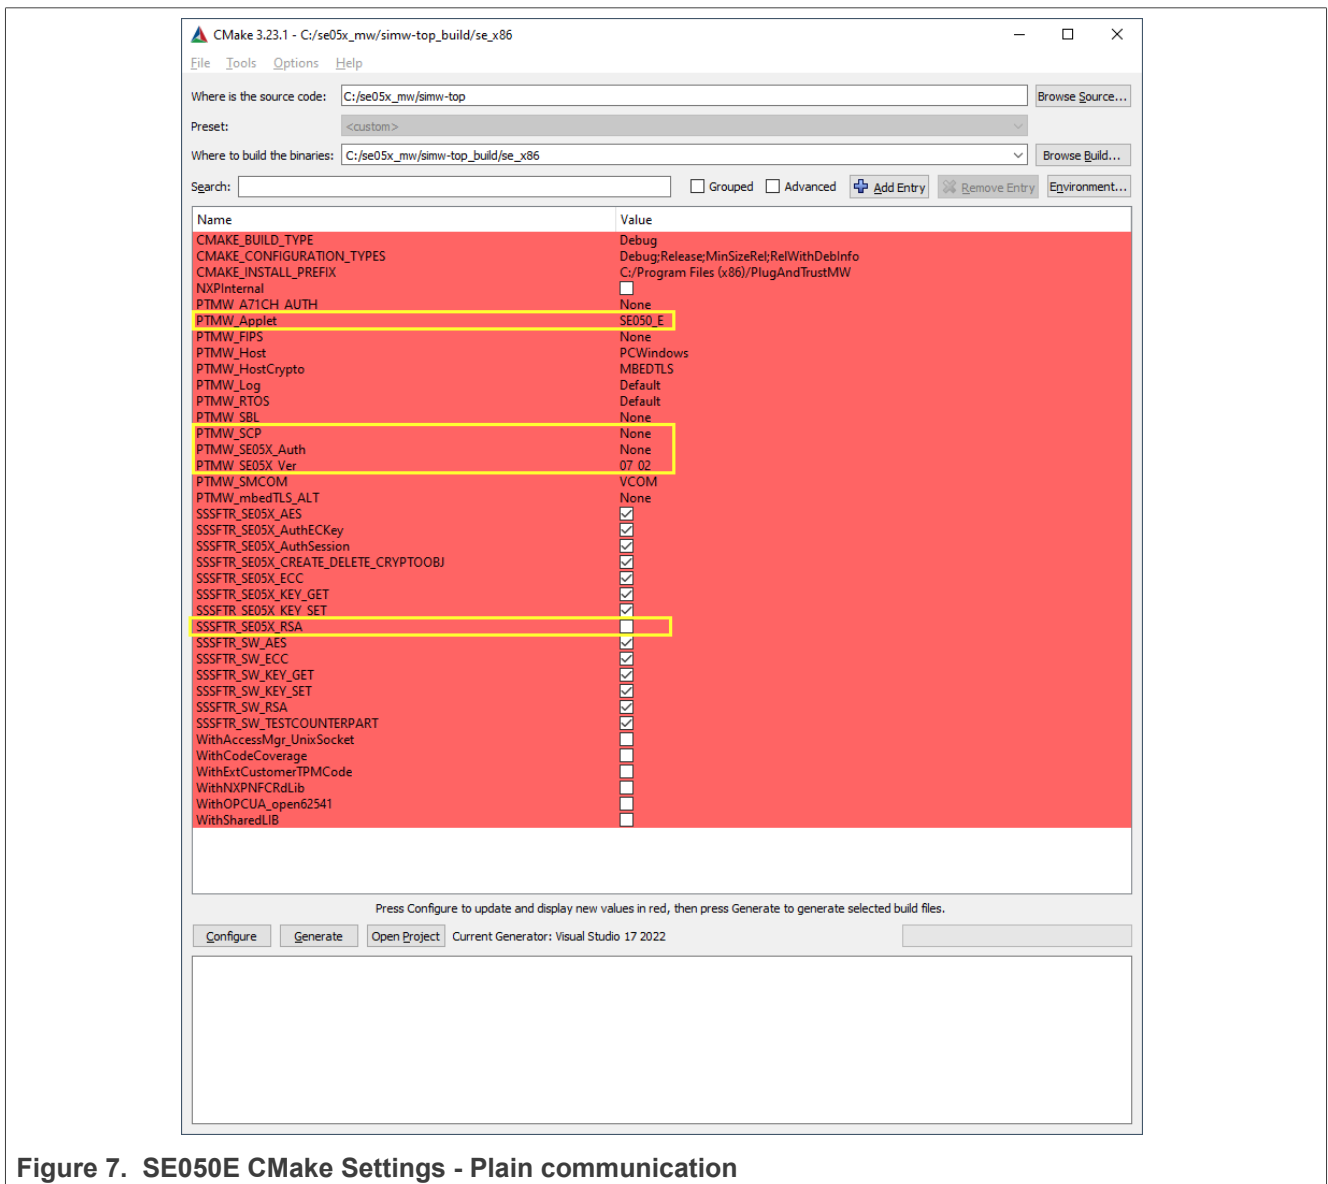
CMake 3.23.1 - C:/se05x_mw/simw-top_build/se_x86

File Tools Options Help

Where is the source code: C:/se05x_mw/simw-top Browse Source...

Preset: <custom>

Where to build the binaries: C:/se05x_mw/simw-top_build/se_x86 Browse Build...

Search: Grouped Advanced Add Entry Remove Entry Environment...

| Name | Value |
|---|---|
| CMAKE_BUILD_TYPE | Debug |
| CMAKE_CONFIGURATION_TYPES | Debug;Release;MinSizeRel;RelWithDebInfo |
| CMAKE_INSTALL_PREFIX | C:/Program Files (x86)/PlugAndTrustMW |
| NXPInternal | ☐ |
| PTMW_A71CH_AUTH | None |
| PTMW_Applet | SE050_E |
| PTMW_FIPS | None |
| PTMW_Host | PCWindows |
| PTMW_HostCrypto | MBEDTLS |
| PTMW_Log | Default |
| PTMW_RTOS | Default |
| PTMW_SBL | None |
| PTMW_SCP | None |
| PTMW_SE05X_Auth | None |
| PTMW_SE05X_Ver | 07_02 |
| PTMW_SMCOM | VCOM |
| PTMW_mbedTLS_ALT | None |
| SSSFTR_SE05X_AES | ☑ |
| SSSFTR_SE05X_AuthECKey | ☑ |
| SSSFTR_SE05X_AuthSession | ☑ |
| SSSFTR_SE05X_CREATE_DELETE_CRYPTOOBJ | ☑ |
| SSSFTR_SE05X_ECC | ☑ |
| SSSFTR_SE05X_KEY_GET | ☑ |
| SSSFTR_SE05X_KEY_SET | ☑ |
| SSSFTR_SE05X_RSA | ☐ |
| SSSFTR_SW_AES | ☑ |
| SSSFTR_SW_ECC | ☑ |
| SSSFTR_SW_KEY_GET | ☑ |
| SSSFTR_SW_KEY_SET | ☑ |
| SSSFTR_SW_RSA | ☑ |
| SSSFTR_SW_TESTCOUNTERPART | ☑ |
| WithAccessMgr_UnixSocket | ☐ |
| WithCodeCoverage | ☐ |
| WithExtCustomerTPMCode | ☐ |
| WithNXPNFCRdLib | ☐ |
| WithOPCUA_open62541 | ☐ |
| WithSharedLIB | ☐ |

Press Configure to update and display new values in red, then press Generate to generate selected build files.

Configure Generate Open Project Current Generator: Visual Studio 17 2022

Figure 7. SE050E CMake Settings - Plain communication